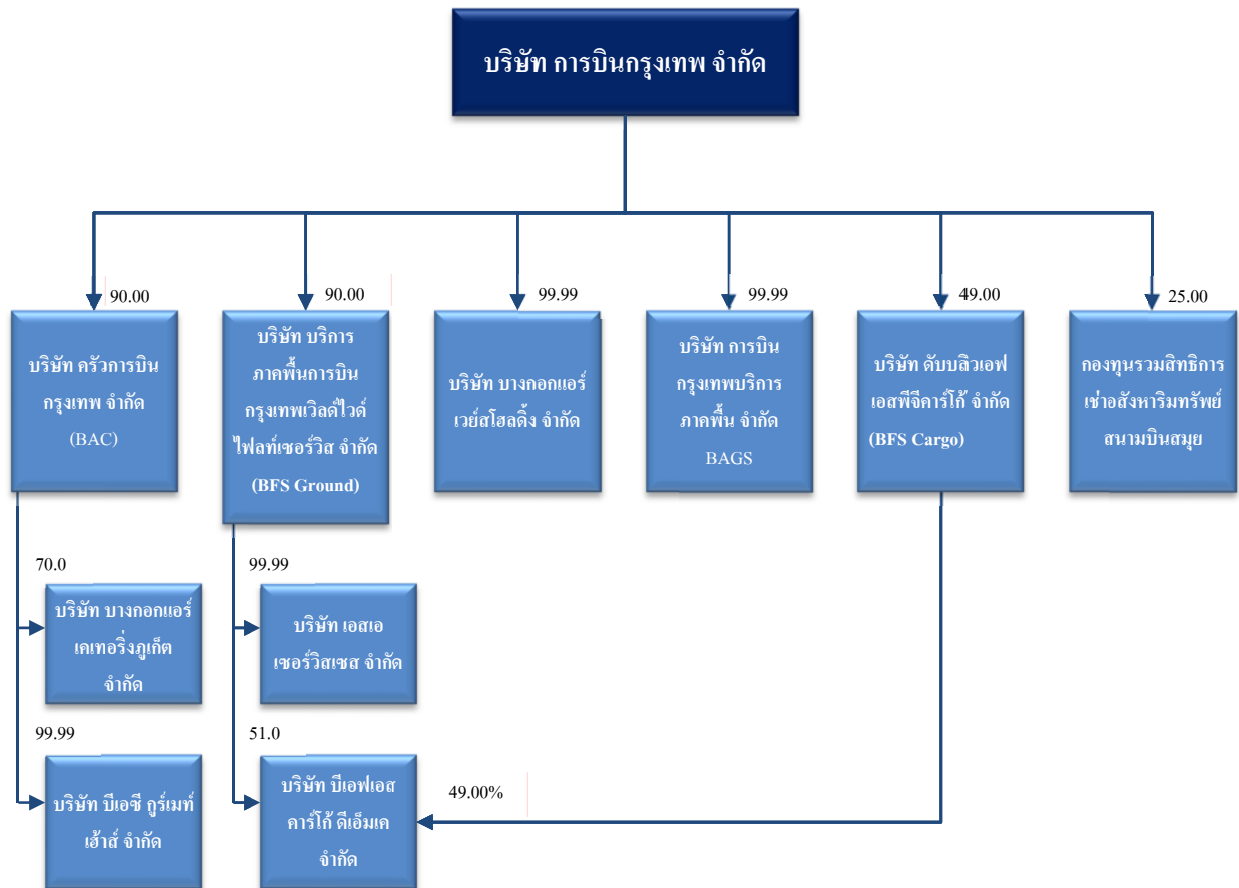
บริษัท การบินกรุงเทพ จำกัด

90.00

บริษัท ครัวการบินกรุงเทพ จำกัด (BAC)

90.00

บริษัท บริการภาคพื้นการบินกรุงเทพเวิลด์ไวด์ไฟลท์เซอร์วิส จำกัด (BFS Ground)

99.99

บริษัท บางกอกแอร์เวย์สโฮลดิ้ง จำกัด

99.99

บริษัท การบินกรุงเทพบริการภาคพื้น จำกัด BAGS

49.00

บริษัท ดับบลิวเอฟเอสพีจีคาร์โก้ จำกัด (BFS Cargo)

25.00

กองทุนรวมสิทธิการเช่าอสังหาริมทรัพย์สนามบินสมุย

70.0

บริษัท บางกอกแอร์เคเทอริ่งภูเก็ต จำกัด

99.99

บริษัท เอสเอ เซอร์วิสเซส จำกัด

99.99

บริษัท บีเอซี กูร์เมท์ เฮ้าส์ จำกัด

51.0

บริษัท บีเอฟเอส คาร์โก้ ดีเอ็มเค จำกัด

49.00%